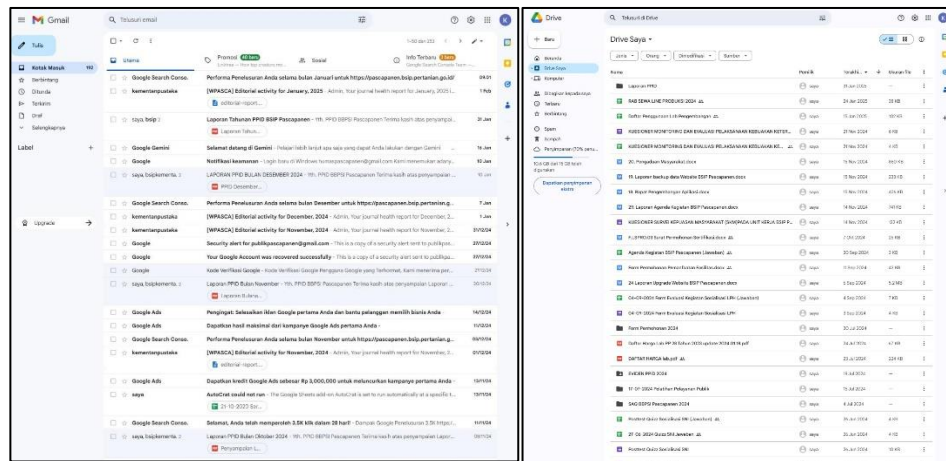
Gmail

Telusuri email

Tulis

Kotak Masuk 182
Berbintang
Ditunda
Terkirim
Draf
Selengkapnya

Label +

Upgrade

Utama
Promosi
Sosial
Info Terbaru

1-50 dari 222

Google Search Conso. | Performa Penelusuran Anda selama bulan Januari untuk https://pascapanen.bsip.pertanian.go.id/ | 09.01
kementanpustaka | [WPASCA] Editorial activity for January, 2025 - Admin, Your journal health report for January, 2025 | 1 Feb
editorial-report
saya, bsip 2 | Laporan Tahunan PPID BSIP Pascapanen - Yth. PPID BBPSI Pascapanen Terima kasih atas penyampaian | 21 Jan
Laporan Tahun...
Google Gemini | Selamat datang di Gemini | 16 Jan
Google | Notifikasi keamanan | 10 Jan
saya, bsipkementa. 3 | LAPORAN PPID BULAN DESEMBER 2024 | 10 Jan
PPID Desember...
Google Search Conso. | Performa Penelusuran Anda selama bulan Desember untuk https://pascapanen.bsip.pertanian.g... | 7 Jan
kementanpustaka | [WPASCA] Editorial activity for December, 2024 - Admin, Your journal health report for December, 2 | 1 Jan
kementanpustaka | [WPASCA] Editorial activity for December, 2024 - Admin, Your journal health report for December | 31/12/24
Google | Security alert for publikpascapanen@gmail.com | 27/12/24
Google | Your Google Account was recovered successfully | 27/12/24
Google | Kode Verifikasi Google | 27/12/24
saya, bsipkementa. 2 | Laporan PPID Bulan November | 12/12/24
Laporan Bulana...
Google Ads | Pengingat: Selesaikan iklan Google pertama Anda dan bantu pelanggan menemukan bisnis Anda | 14/12/24
Google Ads | Dapatkan hasil maksimal dari kampanye Google Ads pertama Anda | 12/12/24
Google Search Conso. | Performa Penelusuran Anda selama bulan November untuk https://pascapanen.bsip.pertanian.g... | 09/12/24
kementanpustaka | [WPASCA] Editorial activity for November, 2024 | 01/12/24
editorial-report
Google Ads | Dapatkan kredit Google Ads sebesar Rp 3.000.000 untuk meluncurkan kampanye pertama Anda | 13/11/24
saya | AutoCrat could not run | 13/11/24
21-10-2023 Ser...
Google Search Conso. | Selamat, Anda telah memperoleh 3.5K klik dalam 28 hari! | 11/11/24
saya, bsipkementa. 3 | Laporan PPID Bulan Oktober 2024 | 08/11/24
Penyampaian L...

Drive

Telusuri di Drive

Baru
Beranda
Drive Saya
Komputer
Dibagikan kepada saya
Terbaru
Berbintang
Spam
Sampah
Penyimpanan (70% penuh)
10,6 GB dari 15 GB telah digunakan
Dapatkan penyimpanan ekstra

Drive Saya

Jenis | Orang | Dimodifikasi | Sumber

Nama | Pemilik | Terakhir diubah | Ukuran file
Laporan PPID | saya
RAB SEWA LINK PRODUKSI 2024 | saya | 24 Jan 2025 | 33 KB
Daftar Penggunaan Lab Pengembangan | saya
KUESIONER MONITORING DAN EVALUASI PELAKSANAAN KEBIJAKAN REFOR... | saya
KUESIONER MONITORING DAN EVALUASI PELAKSANAAN KEBIJAKAN KE... | saya
20. Pengaduan Masyarakat.docx | saya
19. Laporan backup data Website BSIP Pascapanen.docx | saya
18. Report Penggembangan Aplikasi.docx | saya
29. Laporan Agenda Kegiatan BSIP Pascapanen.docx | saya
KUESIONER SURVEI KEPUASAN MASYARAKAT (SKM) PADA UNIT KERJA BSIP P... | saya
PLATFROM Surat Permohonan Sertifikasi.docx | saya
Agenda Kegiatan BSIP Pascapanen (Jawaban) | saya
Form Permohonan Penerbitan Sertifikat.docx | saya
24 Laporan Upgrade Website BSIP Pascapanen.docx | saya
04-09-2024 Form Evaluasi Kegiatan Sosialisasi LPH (Jawaban) | saya
04-09-2024 Form Evaluasi Kegiatan Sosialisasi LPH | saya
Form Pemberkasan 2024 | saya
Daftar Harga Lab PP 2024 update 2024.pdf | saya
DAFTAR HADIR Mei.pdf | saya
EVIDEN RPS 2024 | saya
17-09-2024 Pelatihan Pelayanan Publik | saya
SAO BSPSI Pascapanen 2024 | saya
Posttest Quizz Sosialisasi SNI (Jawaban) | saya
27-06-2024 Quizz SNI Jawaban | saya
Posttest Quizz Sosialisasi SNI | saya